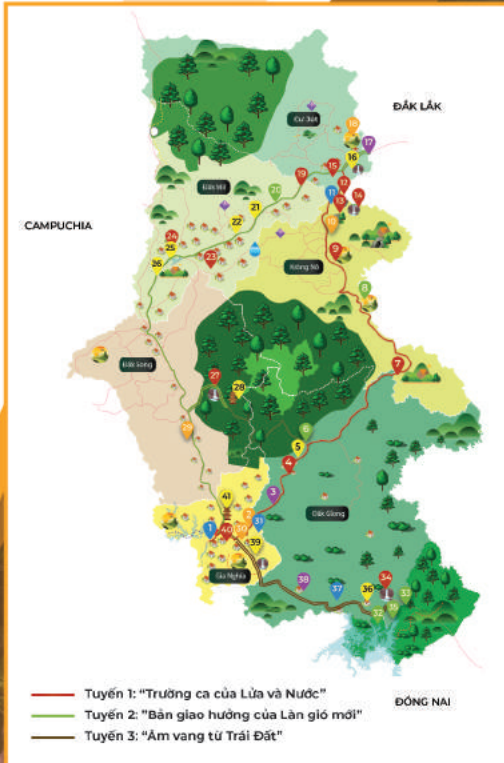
ĐẮK LẮK

Cư Jút

CAMPUCHIA

Đắk Mil

Krông Nô

Đắk Song

Đắk Glong

Gia Nghĩa

ĐỒNG NAI

18 17 16 15 19 11 12 13 14 20 10 21 22 24 25 23 9 26 8 7 27 28 6 29 5 4 3 41 2 1 40 31 30 39 38 37 36 34 33 32 35

Tuyến 1: "Trường ca của Lửa và Nước"
Tuyến 2: "Bản giao hưởng của Làn gió mới"
Tuyến 3: "Âm vang từ Trái Đất"